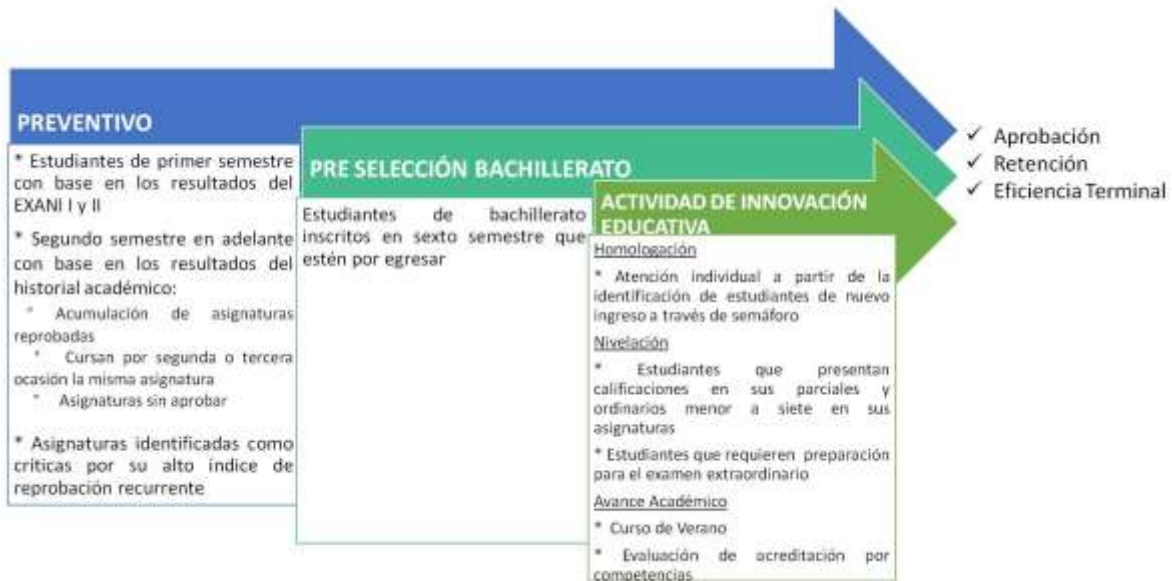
PREVENTIVO

* Estudiantes de primer semestre con base en los resultados del EXANI I y II

* Segundo semestre en adelante con base en los resultados del historial académico:

* Acumulación de asignaturas reprobadas

* Cursan por segunda o tercera ocasión la misma asignatura

* Asignaturas sin aprobar

* Asignaturas identificadas como críticas por su alto índice de reprobación recurrente

PRE SELECCIÓN BACHILLERATO

Estudiantes de bachillerato inscritos en sexto semestre que estén por egresar

ACTIVIDAD DE INNOVACIÓN EDUCATIVA

Homologación

* Atención individual a partir de la identificación de estudiantes de nuevo ingreso a través de semáforo

Nivelación

* Estudiantes que presentan calificaciones en sus parciales y ordinarios menor a siete en sus asignaturas

* Estudiantes que requieren preparación para el examen extraordinario

Avance Académico

* Curso de Verano

* Evaluación de acreditación por competencias

✓ Aprobación
✓ Retención
✓ Eficiencia Terminal